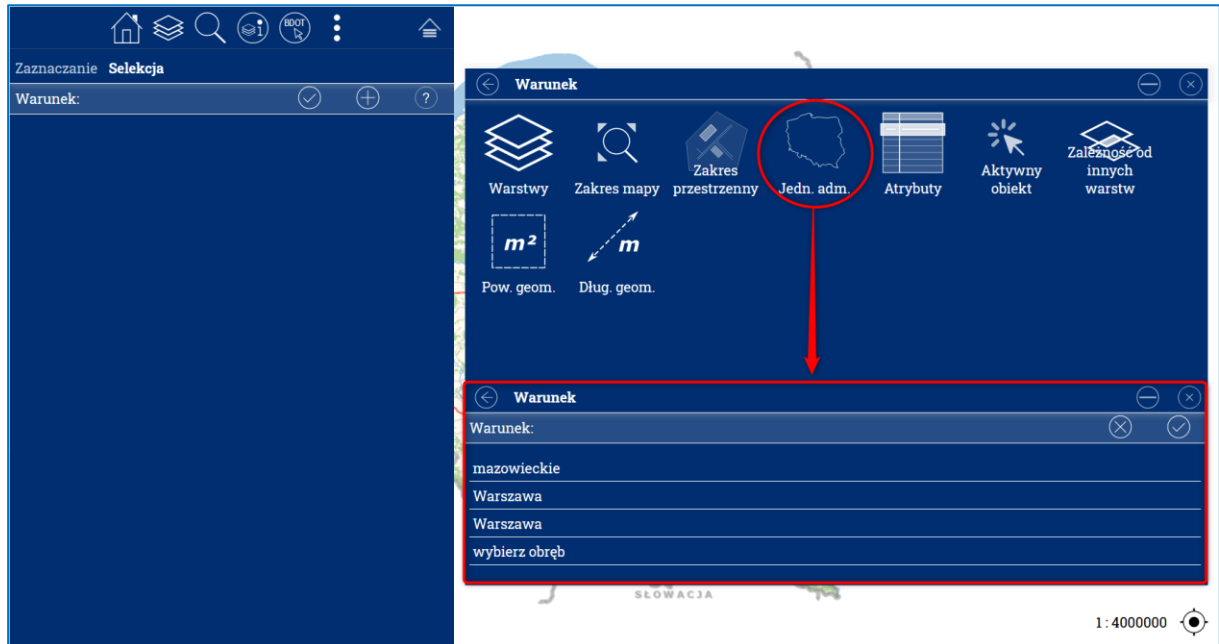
BDOT

Zaznaczanie Selekcja

Warunek:

Warunek

Warstwy

Zakres mapy

Zakres przestrzenny

Jedn. adm.

Atrybuty

Aktywny obiekt

Zależność od innych warstw

$m^2$

Pow. geom.

m

Dług. geom.

Warunek

Warunek:

mazowieckie

Warszawa

Warszawa

wybierz obręb

SŁOWACJA

1 : 4000000